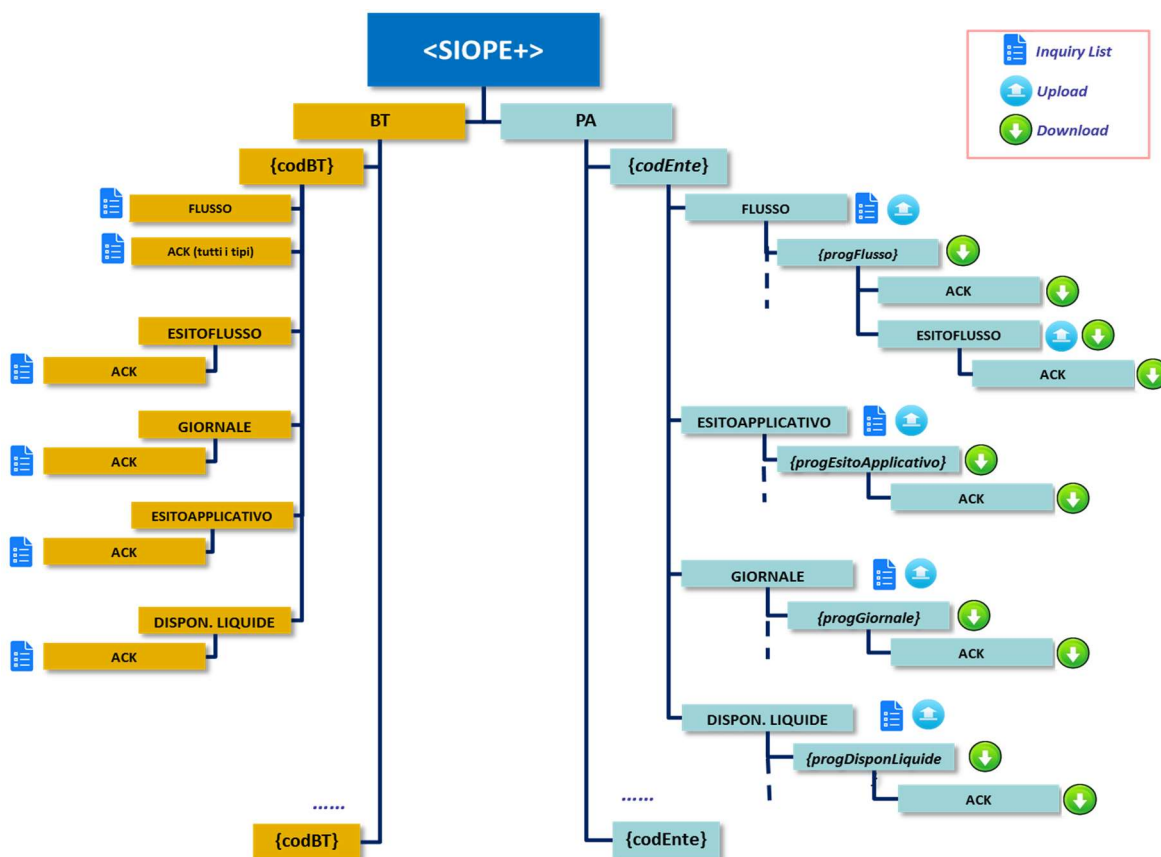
<SIOPE+>

Inquiry List
Upload
Download

BT
PA

{codBT}
FLUSSO
ACK (tutti i tipi)
ESITOFLUSSO
ACK
GIORNALE
ACK
ESITOAPPLICATIVO
ACK
DISPON. LIQUIDE
ACK
......
{codBT}

{codEnte}
FLUSSO
{progFlusso}
ACK
ESITOFLUSSO
ACK
ESITOAPPLICATIVO
{progEsitoApplicativo}
ACK
GIORNALE
{progGiornale}
ACK
DISPON. LIQUIDE
{progDisponLiquide
ACK
......
{codEnte}